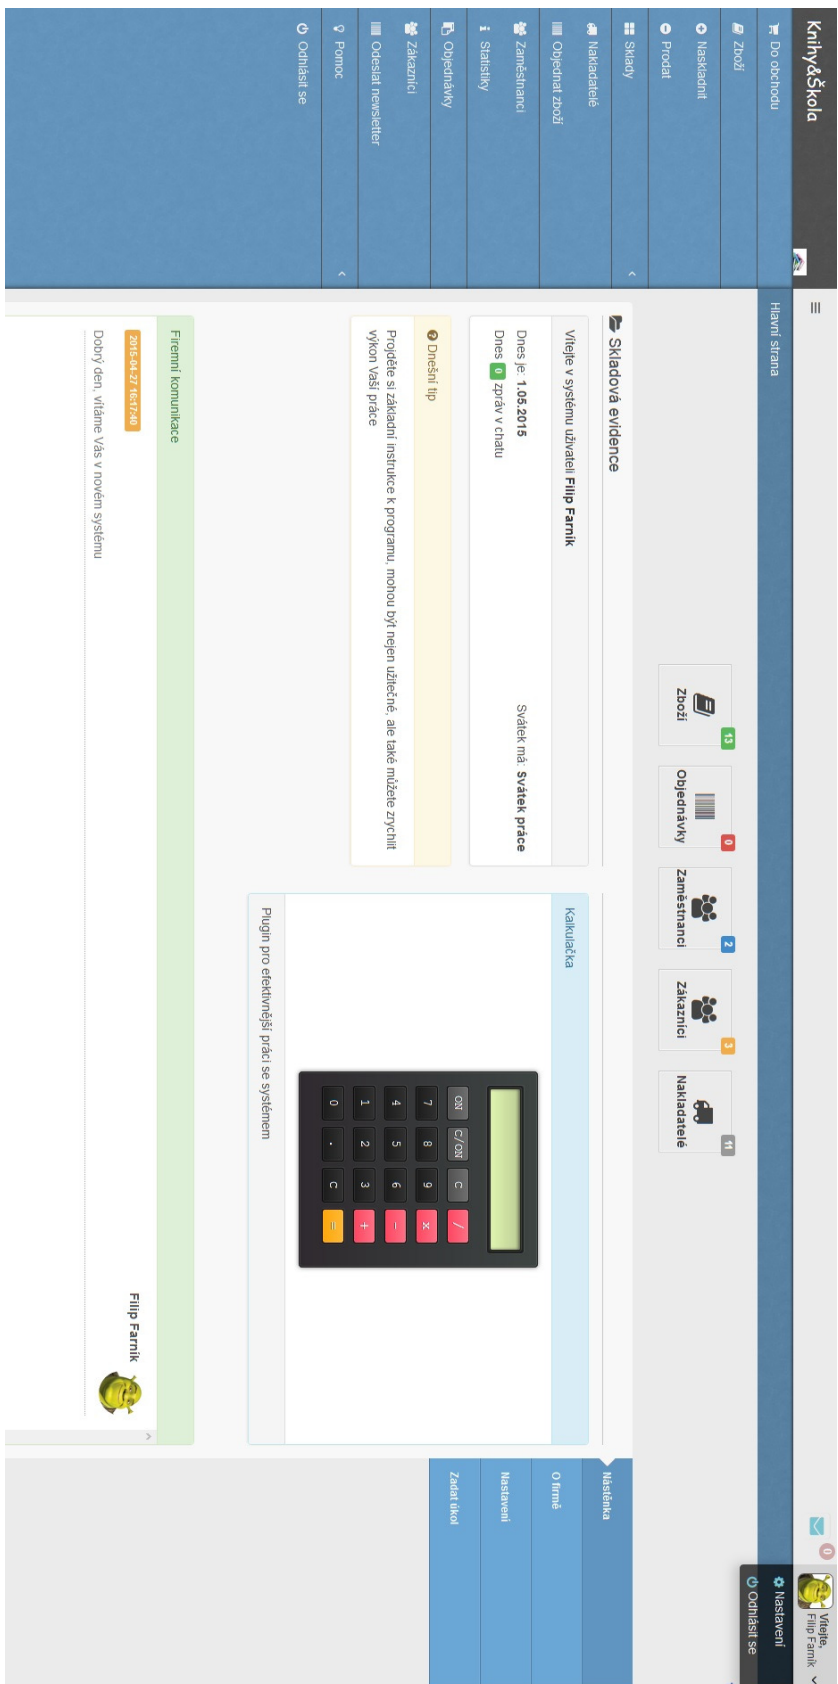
Knihy&Škola

Do obchodu
Zboží
Naskladnit
Prodat
Sklady
Nakladatelé
Objednat zboží
Zaměstnanci
Statistiky
Objednávky
Zákazníci
Odeslat newsletter
Pomoc
Odhlásit se

Hlavní strana

Vítejte, Filip Farník
Nastavení
Odhlásit se

0

Skladová evidence

Vítejte v systému uživateli Filip Farník

Dnes je: 1.05.2015
Dnes 0 zpráv v chatu

Svátek má: Svátek práce

Dnešní tip

Projděte si základní instrukce k programu, mohou být nejen užitečné, ale také můžete zrychlit výkon Vaší práce

Firemní komunikace

2015-04-27 16:17:40
Dobrý den, vítáme Vás v novém systému

Filip Farník

13 Zboží
0 Objednávky
2 Zaměstnanci
3 Zákazníci
11 Nakladatelé

Kalkulačka

| ON | C/ON | C | / |
|---|---|---|---|
| 7 | 8 | 9 | x |
| 4 | 5 | 6 | − |
| 1 | 2 | 3 | + |
| 0 | . | C | = |

Plugin pro efektivnější práci se systémem

Nástěnka
O firmě
Nastavení
Zadat úkol